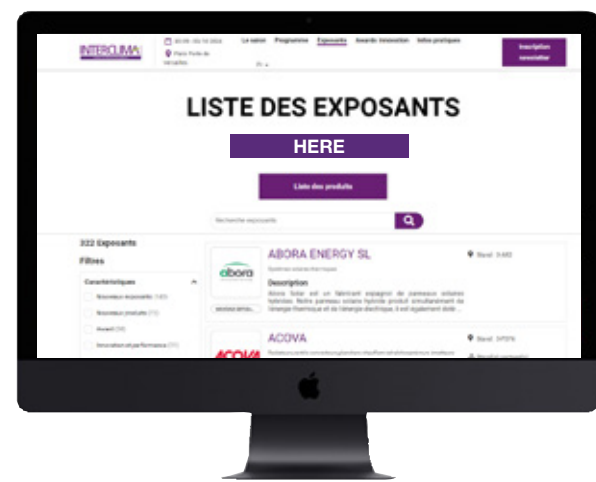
INTERCLIMA

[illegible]

Paris Porte de Versailles

Le salon Programme Exposants Awards innovation Infos pratiques

FR

Inscription newsletter

LISTE DES EXPOSANTS

HERE

Liste des produits

Recherche exposants

322 Exposants

Filtres

Caractéristiques

Nouveaux exposants (142)

Nouveaux produits (73)

Award (30)

Innovation et performance (11)

abora

ABORA ENERGY SL

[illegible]

Stand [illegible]

Description

Abora Solar est un fabricant espagnol de panneaux solaires hybrides. Notre panneau solaire hybride produit simultanément de l'énergie thermique et de l'énergie électrique, il est également doté ...

ACOVA

ACOVA

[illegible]

Stand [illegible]

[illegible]